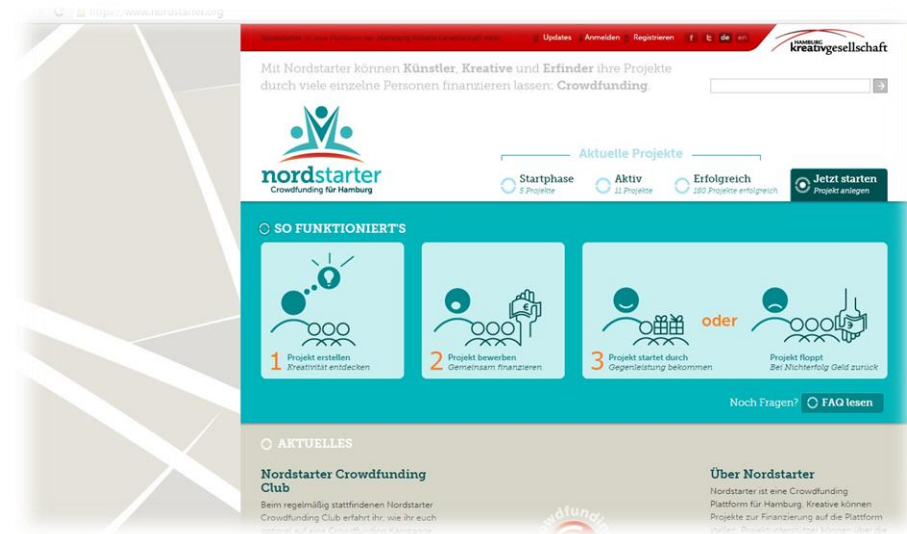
https://www.nordstarter.org

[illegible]

Updates Anmelden Registrieren f t de en

HAMBURG kreativgesellschaft

Mit Nordstarter können Künstler, Kreative und Erfinder ihre Projekte durch viele einzelne Personen finanzieren lassen: Crowdfunding.

nordstarter
Crowdfunding für Hamburg

Aktuelle Projekte

Startphase
5 Projekte

Aktiv
11 Projekte

Erfolgreich
180 Projekte erfolgreich

Jetzt starten
Projekt anlegen

SO FUNKTIONIERT'S

1 Projekt erstellen
Kreativität entdecken

2 Projekt bewerben
Gemeinsam finanzieren

3 Projekt startet durch
Gegenleistung bekommen

oder

Projekt floppt
Bei Nichterfolg Geld zurück

Noch Fragen? FAQ lesen

AKTUELLES

Nordstarter Crowdfunding Club

Beim regelmäßig stattfindenen Nordstarter Crowdfunding Club erfahrt ihr, wie ihr euch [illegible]

Über Nordstarter

Nordstarter ist eine Crowdfunding Plattform für Hamburg. Kreative können Projekte zur Finanzierung auf die Plattform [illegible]